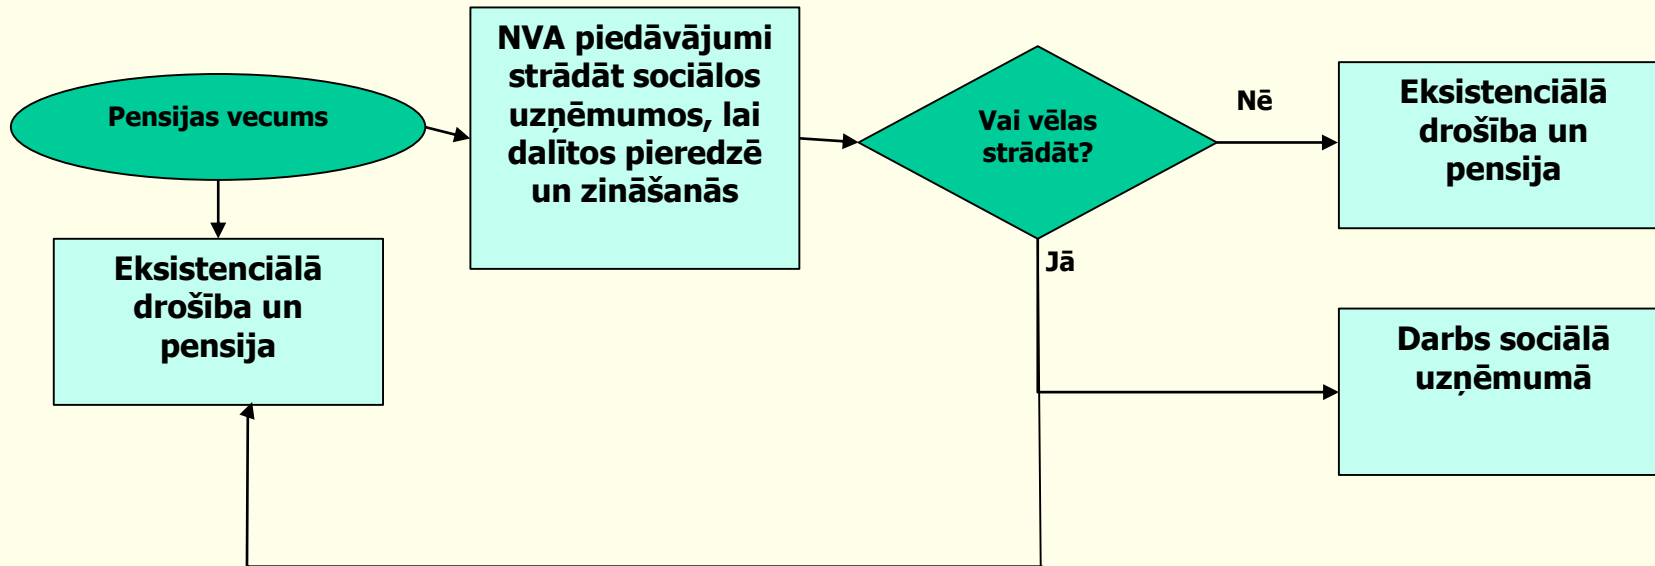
Pensijas vecums

NVA piedāvājumi strādāt sociālos uzņēmumos, lai dalītos pieredzē un zināšanās

Vai vēlas strādāt?

Nē

Eksistenciālā drošība un pensija

Jā

Eksistenciālā drošība un pensija

Darbs sociālā uzņēmumā